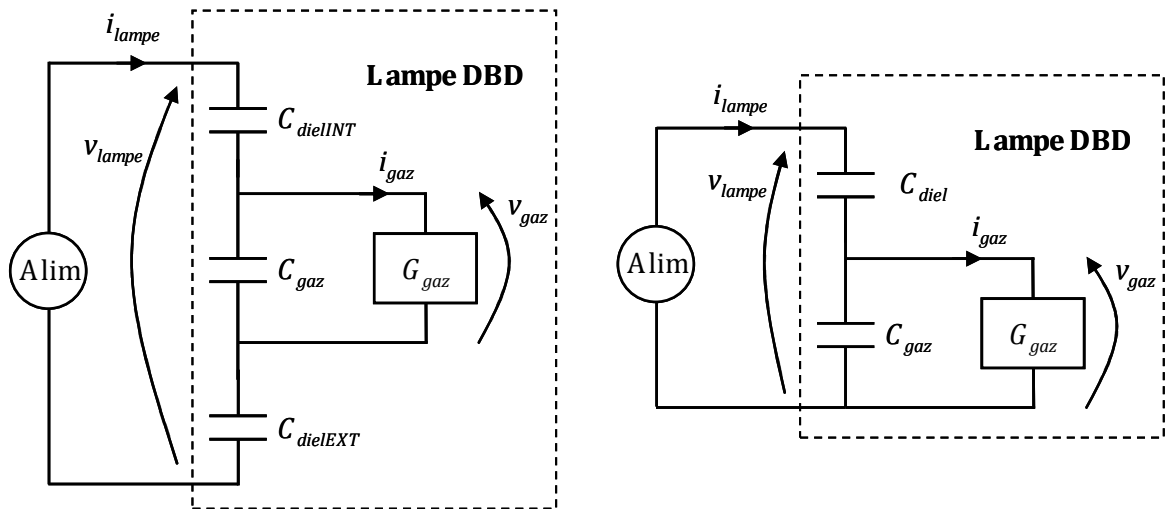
$i_{lampe}$

Lampe DBD

$v_{lampe}$

$C_{dielINT}$

$i_{gaz}$

$v_{gaz}$

Alim

$C_{gaz}$

$G_{gaz}$

$C_{dielEXT}$

$i_{lampe}$

Lampe DBD

$v_{lampe}$

$C_{diel}$

$i_{gaz}$

$v_{gaz}$

Alim

$C_{gaz}$

$G_{gaz}$